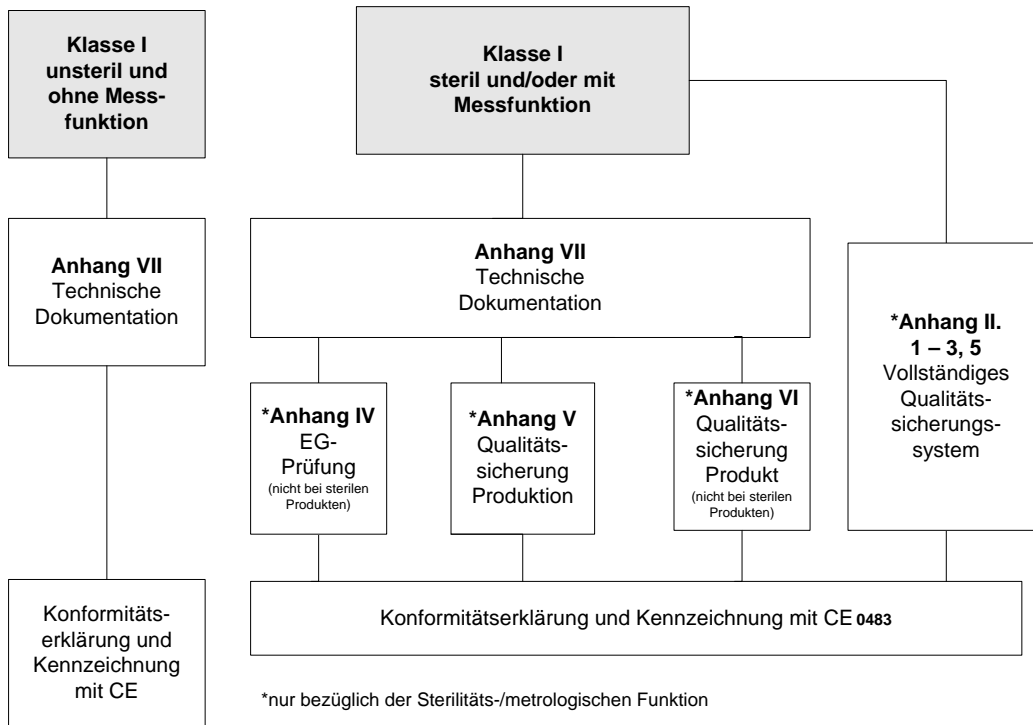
**Klasse I unsteril und ohne Messfunktion**

**Klasse I steril und/oder mit Messfunktion**

**Anhang VII** Technische Dokumentation

**Anhang VII** Technische Dokumentation

**\*Anhang II. 1 – 3, 5** Vollständiges Qualitätssicherungssystem

**\*Anhang IV** EG-Prüfung (nicht bei sterilen Produkten)

**\*Anhang V** Qualitätssicherung Produktion

**\*Anhang VI** Qualitätssicherung Produkt (nicht bei sterilen Produkten)

Konformitätserklärung und Kennzeichnung mit CE

Konformitätserklärung und Kennzeichnung mit CE **0483**

\*nur bezüglich der Sterilitäts-/metrologischen Funktion